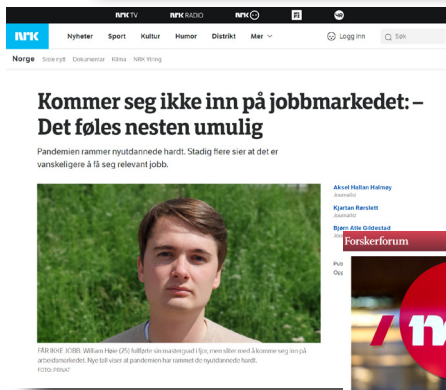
NRK TV NRK RADIO NRK

NRK Nyheter Sport Kultur Humor Distrikt Mer Logg inn Søk

Norge Siste nytt Dokumentar Klima NRK Yrting

Kommer seg ikke inn på jobbmarkedet: – Det føles nesten umulig

Pandemien rammer nyutdannede hardt. Stadig flere sier at det er vanskeligere å få seg relevant jobb.

Aksel Hallan Halmøy
Journalist

Kjartan Rørslett
Journalist

Bjørn Atle Gildestad
Journalist

Forskerforum

Pub
Opp

FÅR IKKE JOBB: William Høie (25) fullførte sin mastergrad i fjor, men sliter med å komme seg inn på arbeidsmarkedet. Nye tall viser at pandemien har rammet de nyutdannede hardt.
FOTO: PRIVAT